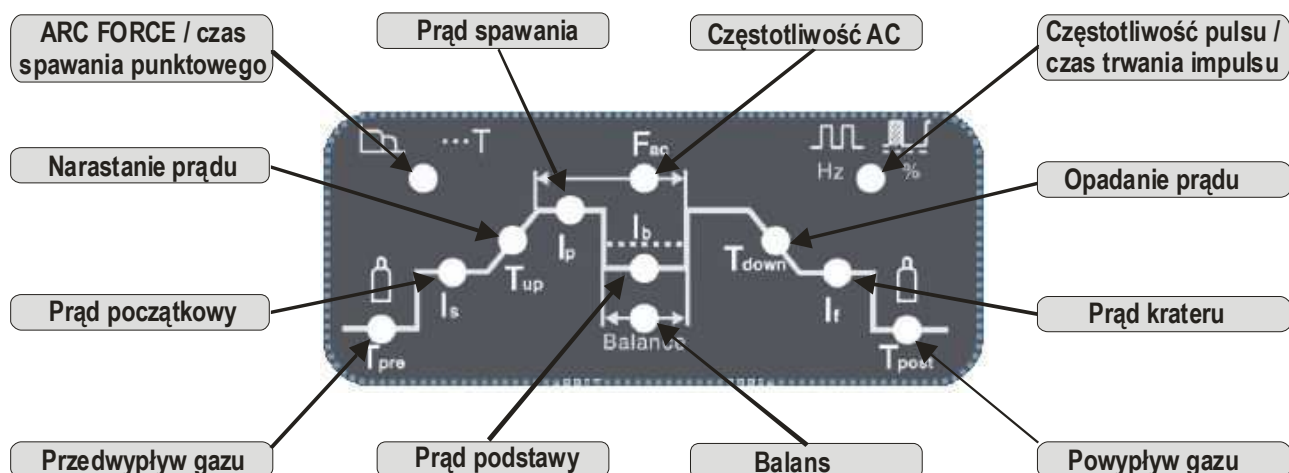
ARC FORCE / czas spawania punktowego

Prąd spawania

Częstotliwość AC

Częstotliwość pulsu / czas trwania impulsu

Narastanie prądu

Opadanie prądu

···T

$F_{ac}$

Hz

%

$I_p$

$I_b$

$T_{up}$

$T_{down}$

$I_s$

$I_f$

Balance

$T_{pre}$

$T_{post}$

Prąd początkowy

Prąd krateru

Przedwypływ gazu

Prąd podstawy

Balans

Powypływ gazu